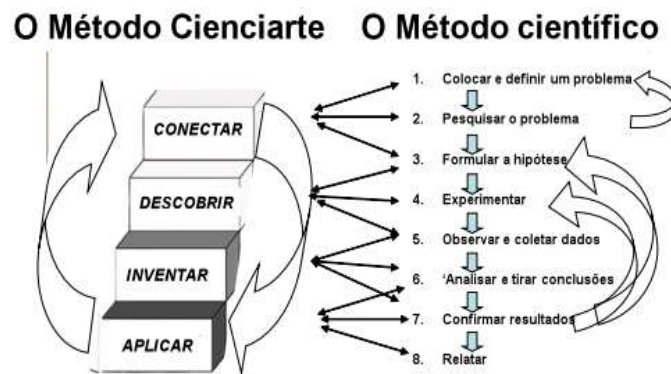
O Método Cienciarte O Método científico

CONECTAR
DESCOBRIR
INVENTAR
APLICAR

1. Colocar e definir um problema
2. Pesquisar o problema
3. Formular a hipótese
4. Experimentar
5. Observar e coletar dados
6. 'Analisar e tirar conclusões
7. Confirmar resultados
8. Relatar